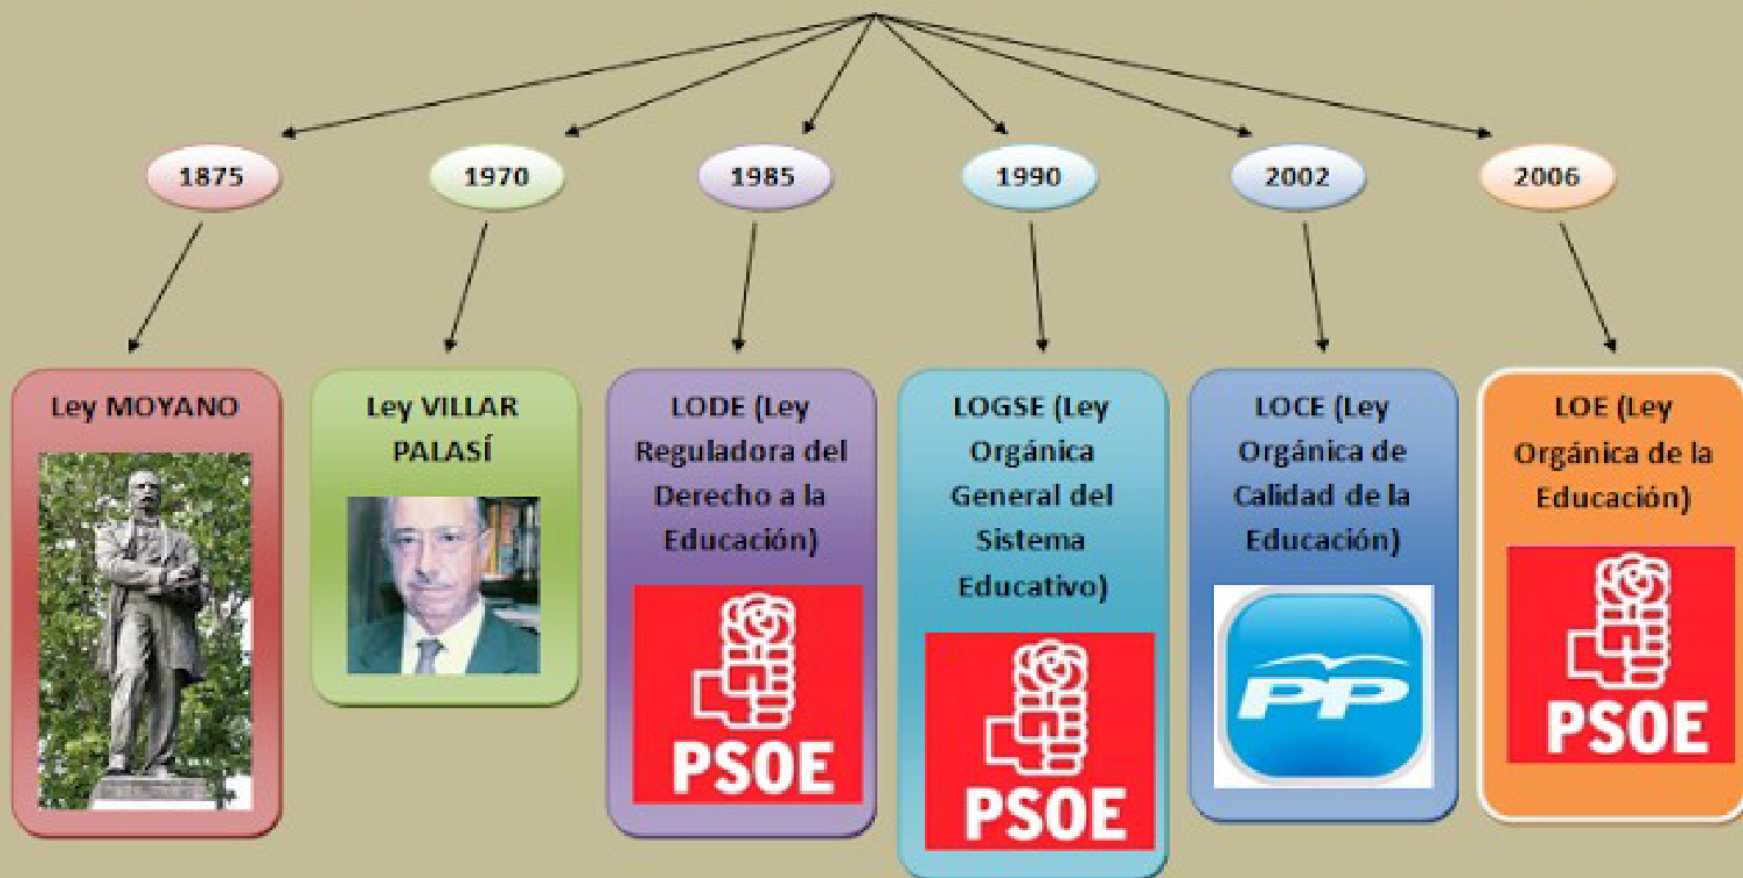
1875

1970

1985

1990

2002

2006

Ley MOYANO

Ley VILLAR PALASÍ

LODE (Ley Reguladora del Derecho a la Educación)

PSOE

LOGSE (Ley Orgánica General del Sistema Educativo)

PSOE

LOCE (Ley Orgánica de Calidad de la Educación)

PP

LOE (Ley Orgánica de la Educación)

PSOE